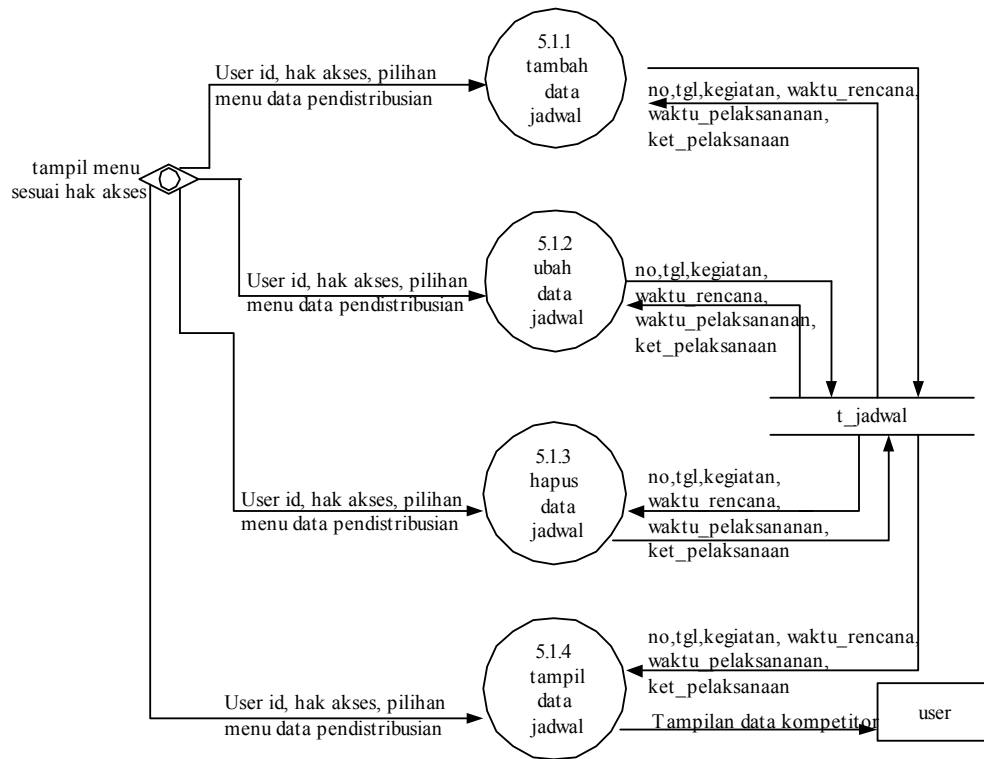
tampil menu sesuai hak akses

User id, hak akses, pilihan menu data pendistribusian

5.1.1 tambah data jadwal

no,tgl,kegiatan, waktu_rencana, waktu_pelaksananan, ket_pelaksanaan

User id, hak akses, pilihan menu data pendistribusian

5.1.2 ubah data jadwal

no,tgl,kegiatan, waktu_rencana, waktu_pelaksananan, ket_pelaksanaan

t_jadwal

User id, hak akses, pilihan menu data pendistribusian

5.1.3 hapus data jadwal

no,tgl,kegiatan, waktu_rencana, waktu_pelaksananan, ket_pelaksanaan

no,tgl,kegiatan, waktu_rencana, waktu_pelaksananan, ket_pelaksanaan

User id, hak akses, pilihan menu data pendistribusian

5.1.4 tampil data jadwal

Tampilan data kompetitor

user